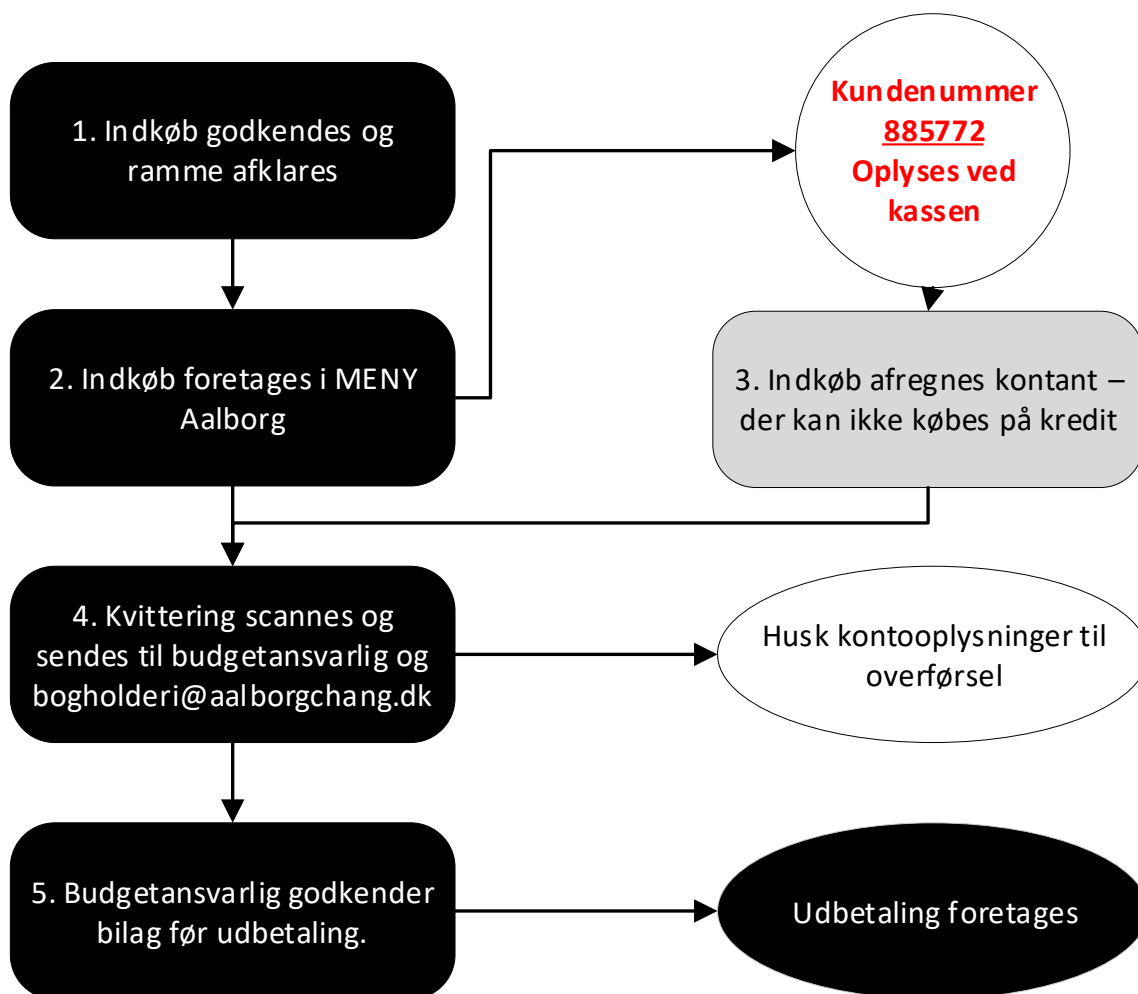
1. Indkøb godkendes og ramme afklares

Kundenummer 885772 Oplyses ved kassen

2. Indkøb foretages i MENY Aalborg

3. Indkøb afregnes kontant – der kan ikke købes på kredit

4. Kvittering scannes og sendes til budgetansvarlig og bogholderi@aalborgchang.dk

Husk kontooplysninger til overførsel

5. Budgetansvarlig godkender bilag før udbetaling.

Udbetaling foretages